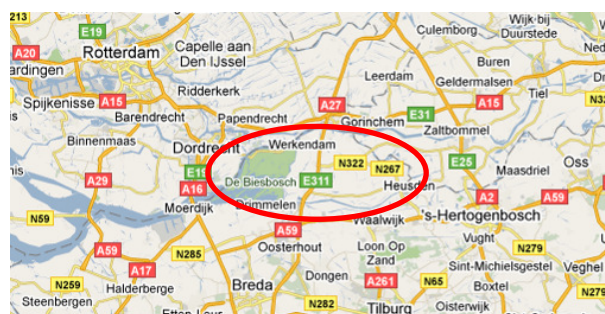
E19
A20
Rotterdam
Capelle aan Den IJssel
Culemborg
Wijk bij Duurstede
Buren
Geldermalsen
Tiel
N32
rdingen
Spijkenisse
A15
Barendrecht
Ridderkerk
Papendrecht
A27
Leerdam
Gorinchem
E31
A15
Zaltbommel
Binnenmaas
Dordrecht
Werkendam
N322
N267
E25
Maasdriel
Oss
A29
E19
A16
De Biesbosch
E311
Heusden
A2
A59
N59
Moerdijk
Drimmelen
Waalwijk
's-Hertogenbosch
A59
N285
Oosterhout
Loon Op Zand
Vught
N279
A59
A17
Dongen
Sint-Michielsgestel
Veghel
N259
Halderberge
Breda
A261
N65
Boxtel
Steenbergen
N282
Tilburg
Oisterwijk
N279